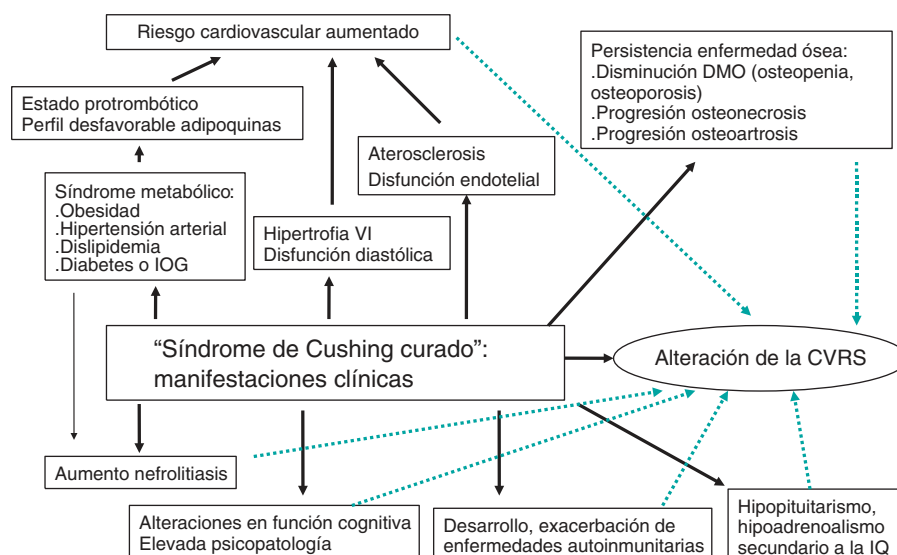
Riesgo cardiovascular aumentado

Estado protrombótico
Perfil desfavorable adipoquinas

Síndrome metabólico:
.Obesidad
.Hipertensión arterial
.Dislipidemia
.Diabetes o IOG

Hipertrofia VI
Disfunción diastólica

Aterosclerosis
Disfunción endotelial

Persistencia enfermedad ósea:
.Disminución DMO (osteopenia, osteoporosis)
.Progresión osteonecrosis
.Progresión osteoartrosis

"Síndrome de Cushing curado": manifestaciones clínicas

Alteración de la CVRS

Aumento nefrolitiasis

Alteraciones en función cognitiva
Elevada psicopatología

Desarrollo, exacerbación de enfermedades autoinmunitarias

Hipopituitarismo, hipoadrenoalismo secundario a la IQ